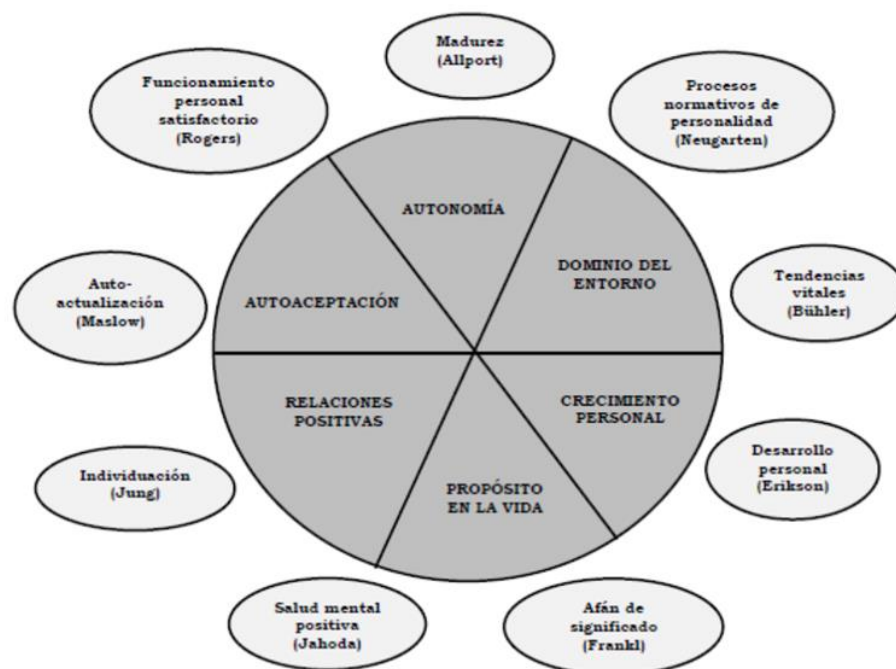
Madurez (Allport)

Funcionamiento personal satisfactorio (Rogers)

Procesos normativos de personalidad (Neugarten)

AUTONOMÍA

DOMINIO DEL ENTORNO

AUTOACEPTACIÓN

Auto-actualización (Maslow)

Tendencias vitales (Bühler)

RELACIONES POSITIVAS

CRECIMIENTO PERSONAL

PROPÓSITO EN LA VIDA

Individuación (Jung)

Desarrollo personal (Erikson)

Salud mental positiva (Jahoda)

Afán de significado (Frankl)